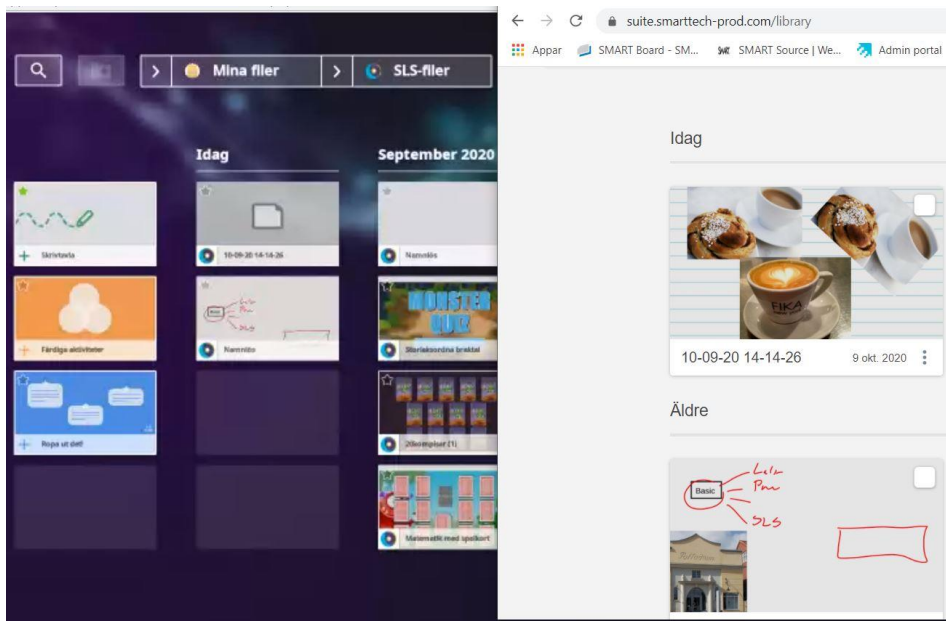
Mina filer
SLS-filer

Idag
September 2020

Skrivtavla
10-09-20 14-14-26
Namnlös
Färdiga aktiviteter
Namnlös
MONSTER QUIZ
Storleksordna bråktal
Ropa ut det!
20exempler (1)
Matematik med spelkort

suite.smarttech-prod.com/library
Appar
SMART Board - SM...
SMART Source | We...
Admin portal

Idag

FIKA

10-09-20 14-14-26
9 okt. 2020

Äldre

Basic
Lulz
Pun
SLS